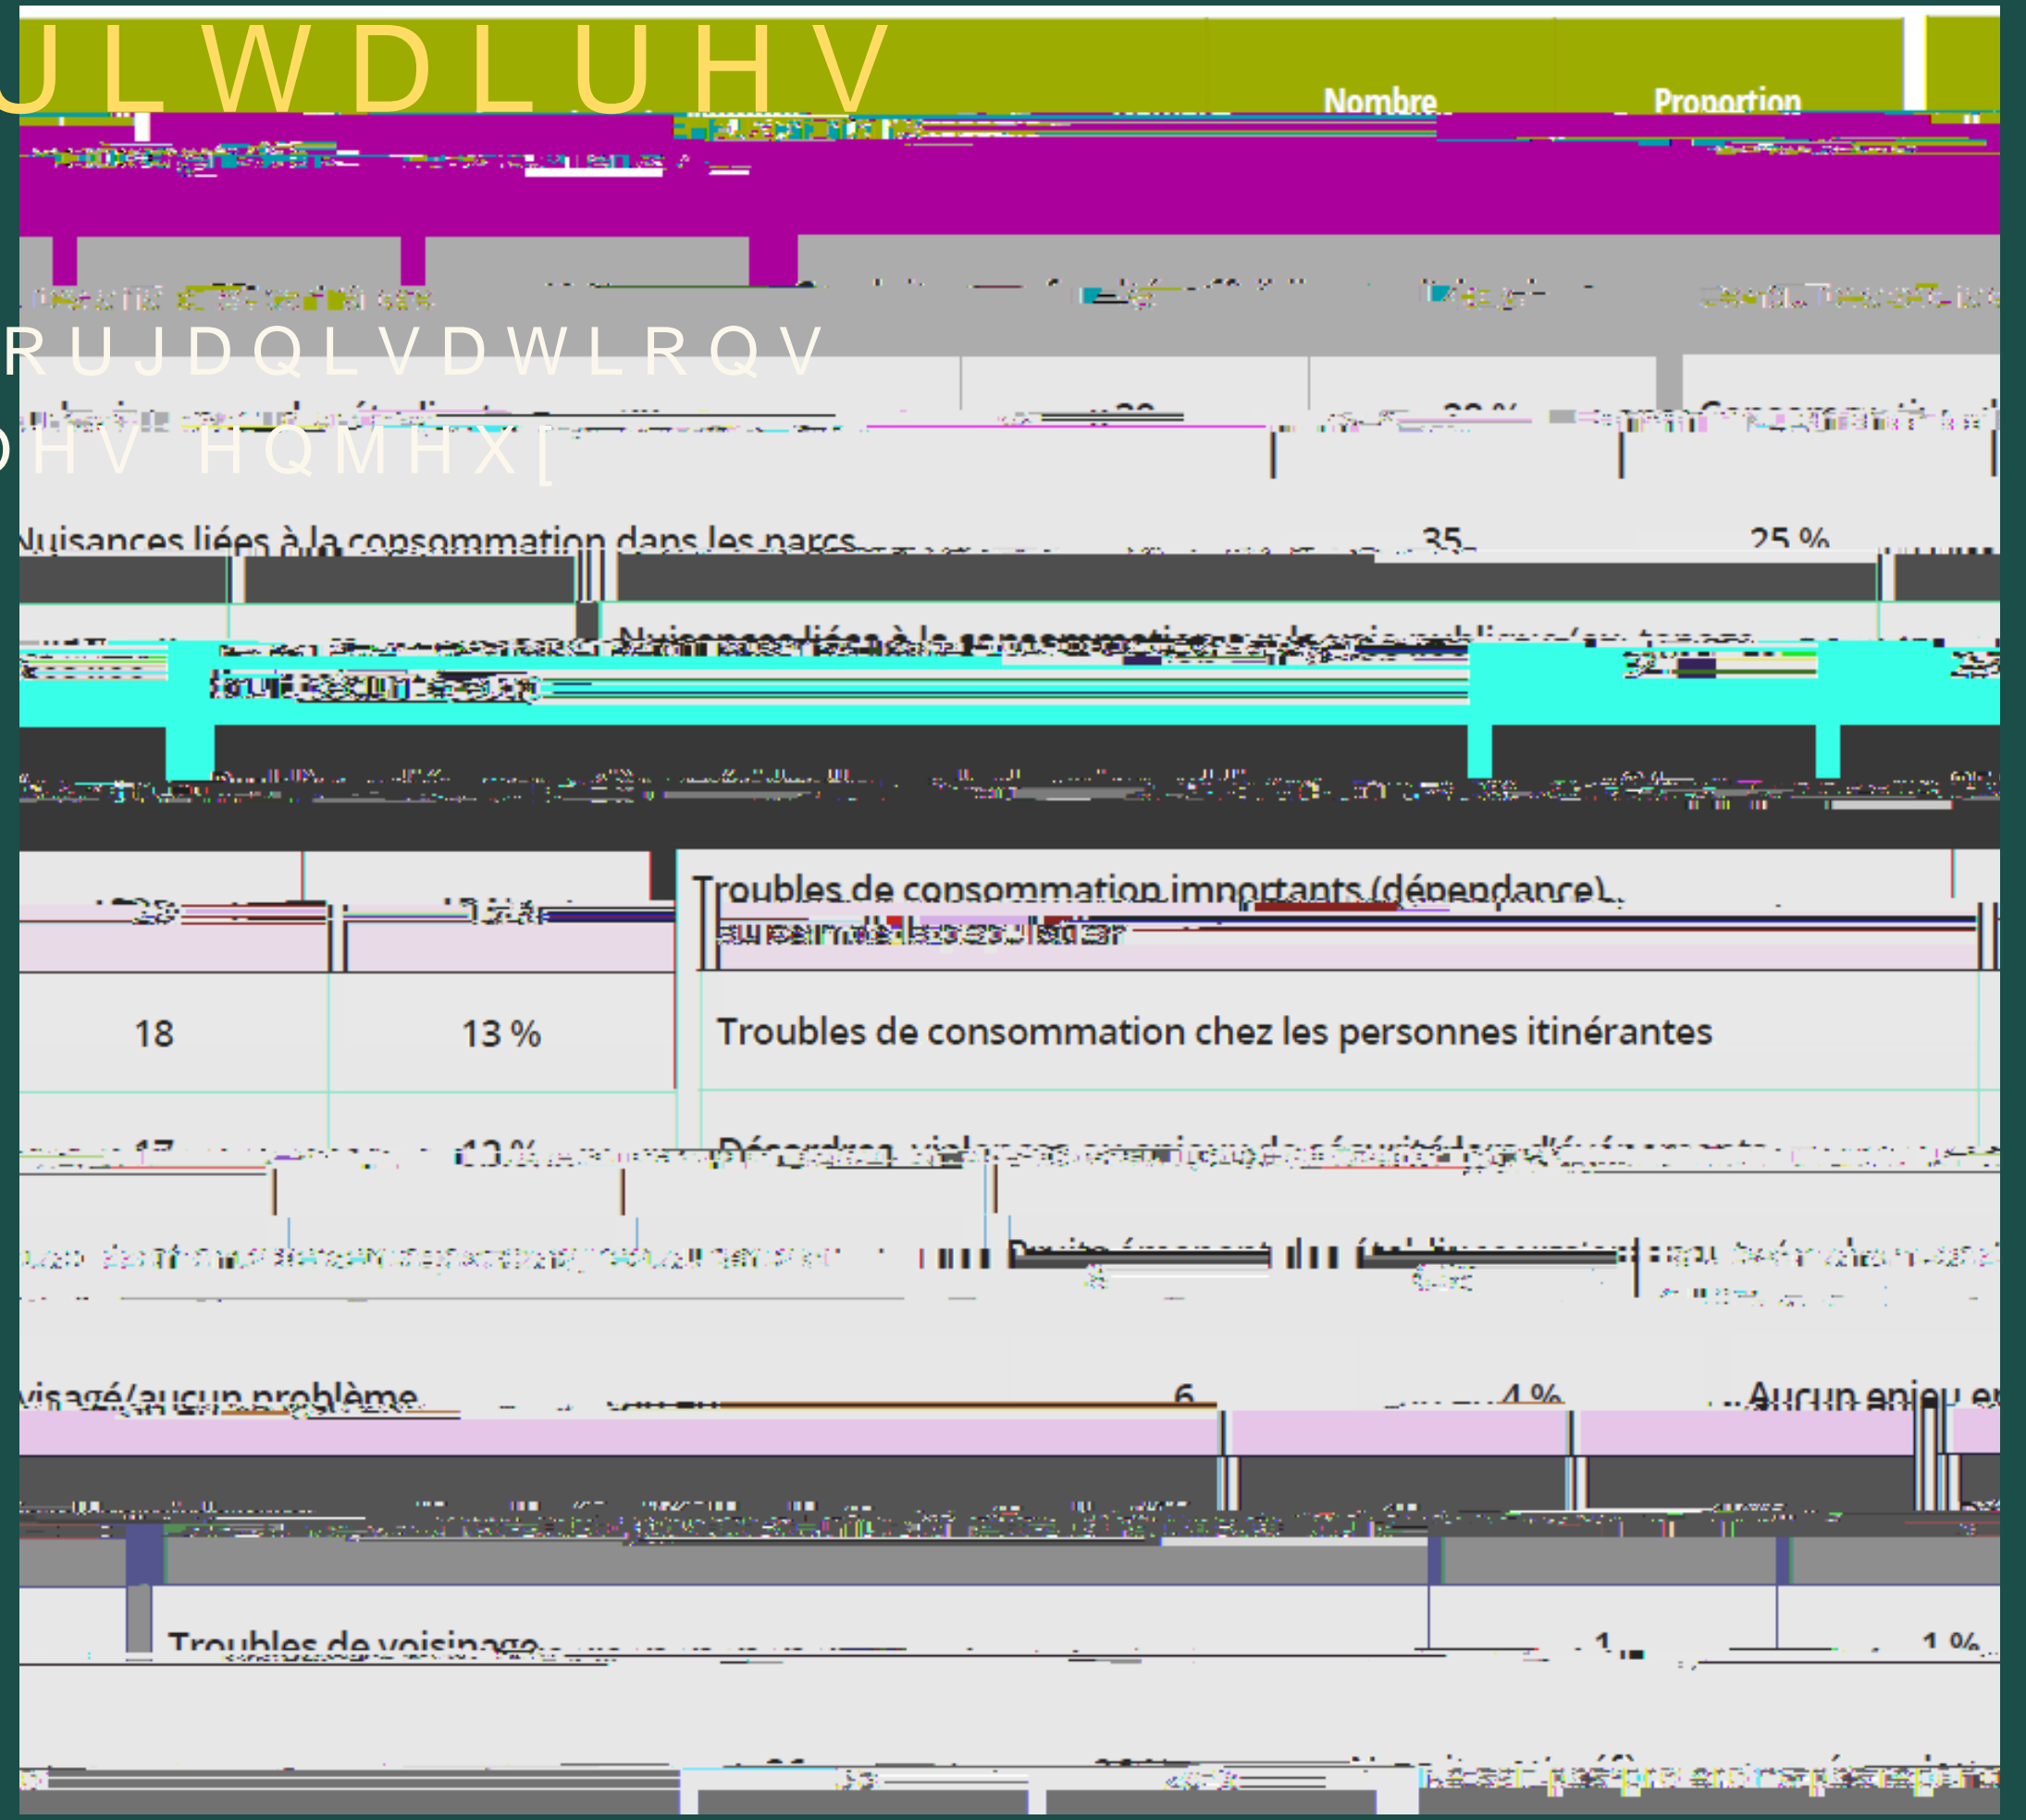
U L W D L U H V

Nombre

Proportion

R U J D Q L V D W L R Q V

D H V H Q M H X [

Nuisances liées à la consommation dans les parcs

35

25 %

Nuisances liées à la consommation sur la voie publique

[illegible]

Troubles de consommation importants (dépendance)

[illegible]

18

13 %

Troubles de consommation chez les personnes itinérantes

17

12 %

Désordres, violences ou enjeux de sécurité lors d'événements

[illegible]

visagé/aucun problème

6

4 %

Aucun enjeu e

Troubles de voisinage

1

1 %

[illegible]